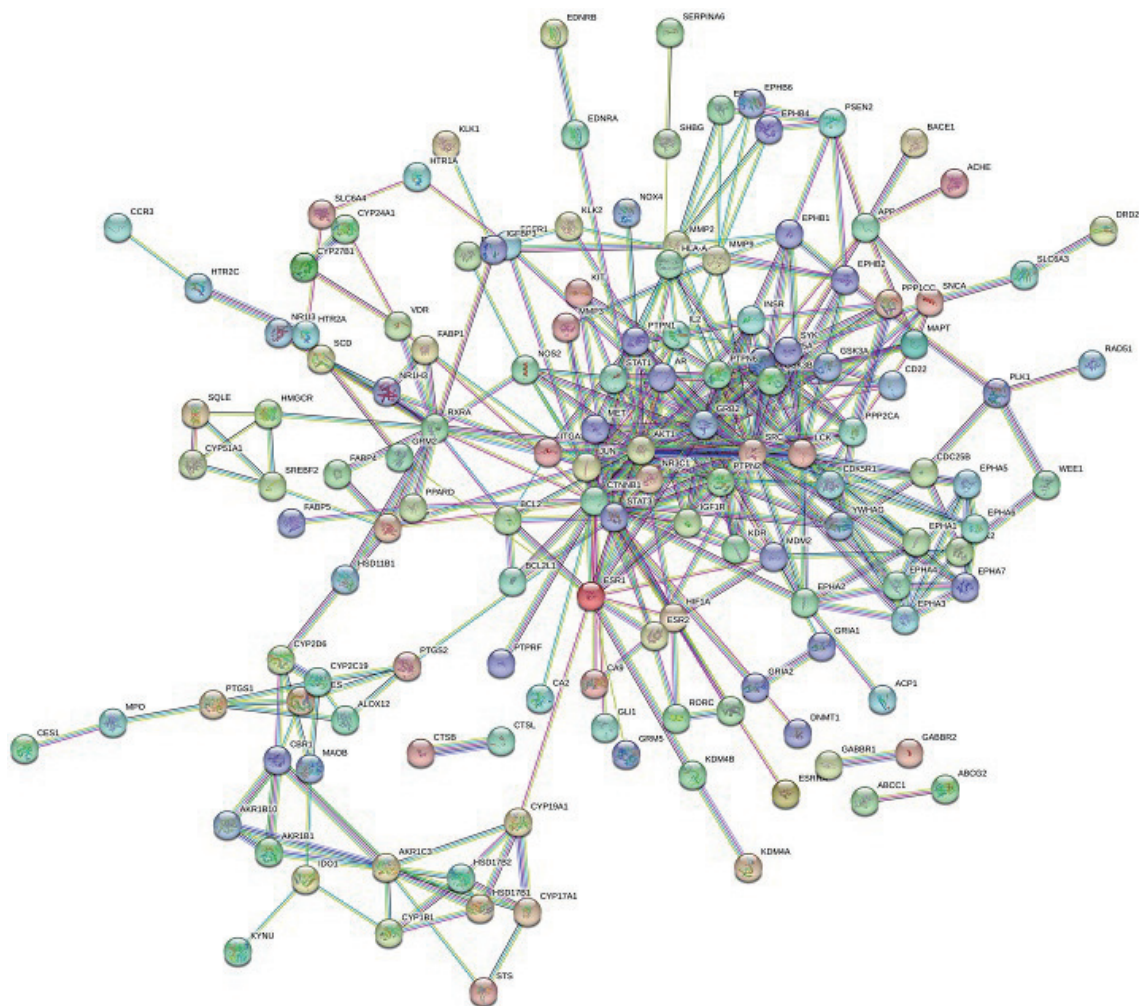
EDNRB
SERPINA6
EPHB6
EPHB4
PSEN2
EDNRA
SHBG
BACE1
ACHE
KLK1
HTR1A
SLC6A4
CYP24A1
NOX4
KLK2
IGFBP1
NMP2
MMP9
HLA-A
EPHB1
APP
DRD2
CCR3
CYP27B1
HTR2C
KIT
EPHB2
PPP1CC
SNCA
SLC6A3
NR1I3
HTR2A
VDR
INSR
IL2
PTPN1
MAPT
SCD
FABP1
SYK
GSK3A
RAD51
NOS2
STAT1
AR
CD22
NR1H3
PLK1
SQLE
HMGCR
RXRA
MET
GRB2
PPP2CA
ITGA
AKT1
SRC
LCK
CYP51A1
SREBF2
FABP4
JUN
NR3C1
PTPN2
CDK5R1
CDC25B
EPHA5
WEE1
PPARD
CTNNB1
STAT3
IGF1R
YWHAG
EPHA1
EPHA8
FABP5
BCL2
KDR
MDM2
HSD11B1
BCL2L1
ESR1
HIF1A
EPHA2
EPHA4
EPHA7
EPHA3
ESR2
GRIA1
CYP2D6
PTGS2
PTPRF
CYP2C19
CA9
GRIA2
ACP1
ALOX12
CA2
MPO
PTGS1
GLI1
RORC
DNMT1
CES1
CTSB
CTSL
GRM5
GABBR1
GABBR2
CBR1
MAOB
KDM4B
ESRRA
ABCC1
ABCG2
AKR1B10
AKR1B1
CYP19A1
AKR1C3
HSD17B2
KDM4A
IDO1
HSD17B1
CYP17A1
CYP1B1
KYNU
STS